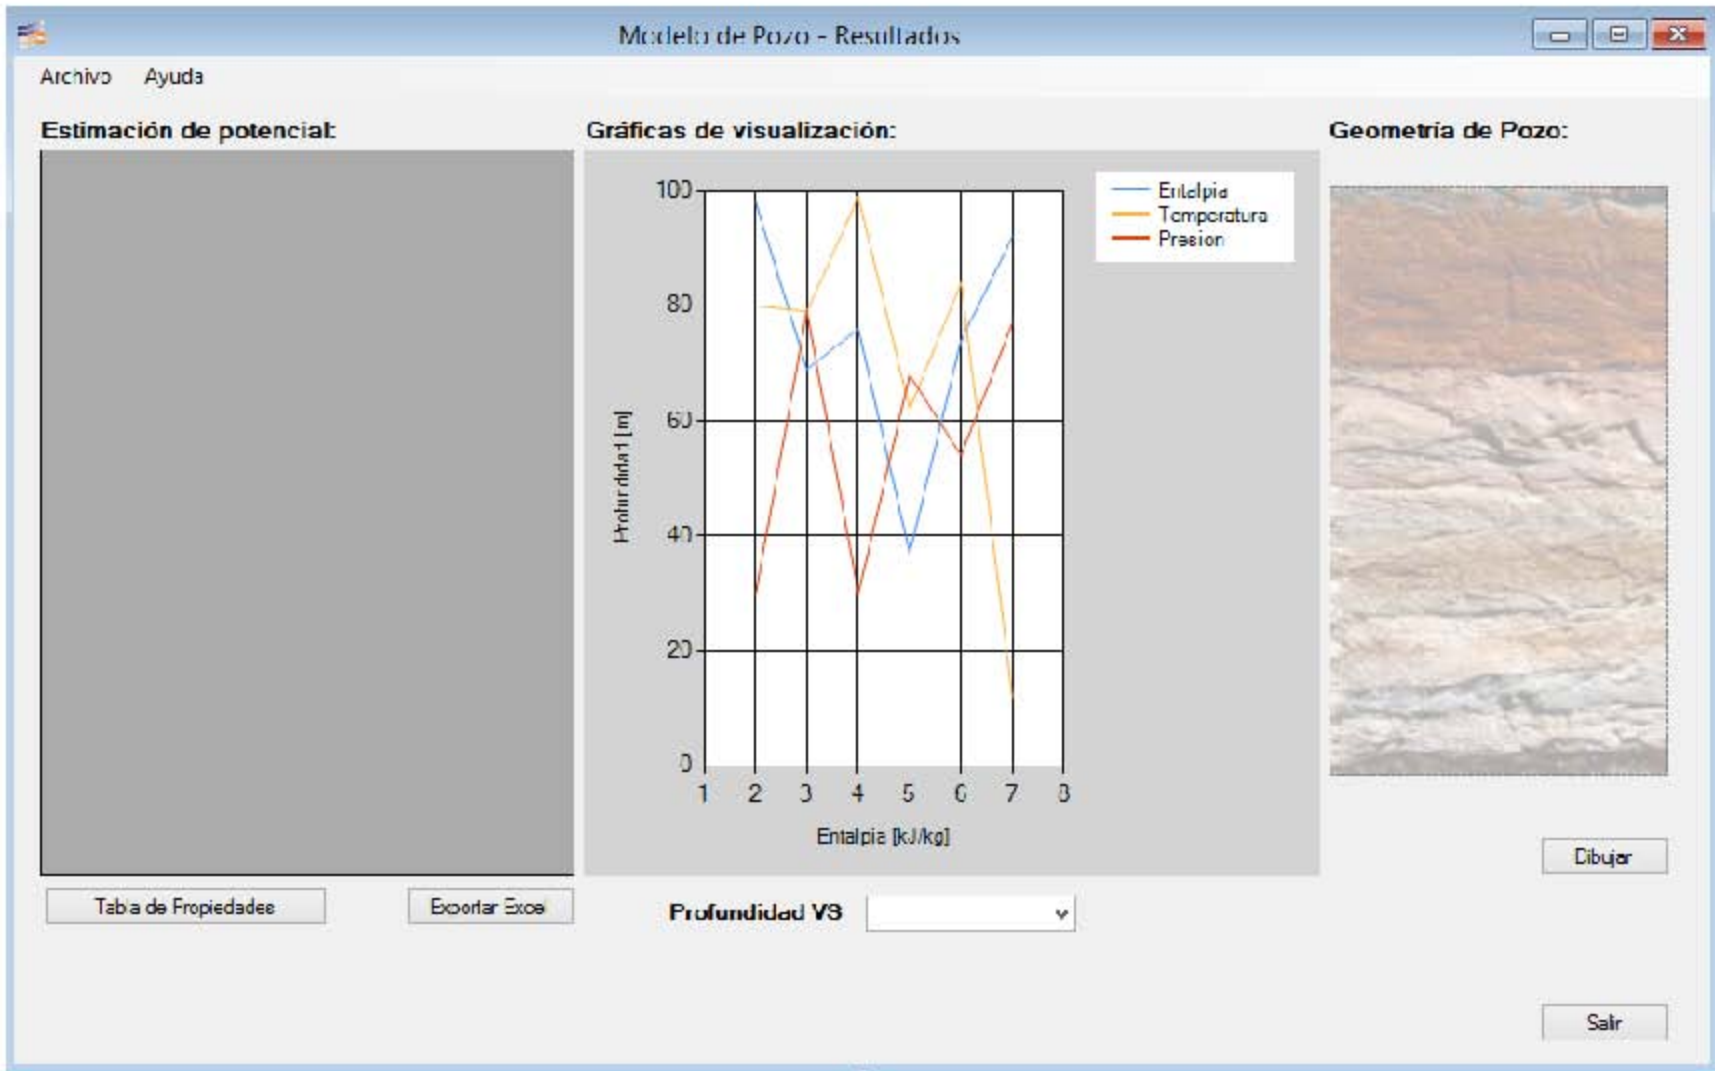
Modelo de Pozo - Resultados

Archivo Ayuda

Estimación de potencial:

Gráficas de visualización:

Geometría de Pozo:

Entalpia
Temperatura
Presion

100
80
60
40
20
0

Profundidad [m]

1 2 3 4 5 6 7 8

Entalpia [kJ/kg]

Tabla de Propiedades

Exportar Excel

Profundidad VS

Dibujar

Salir